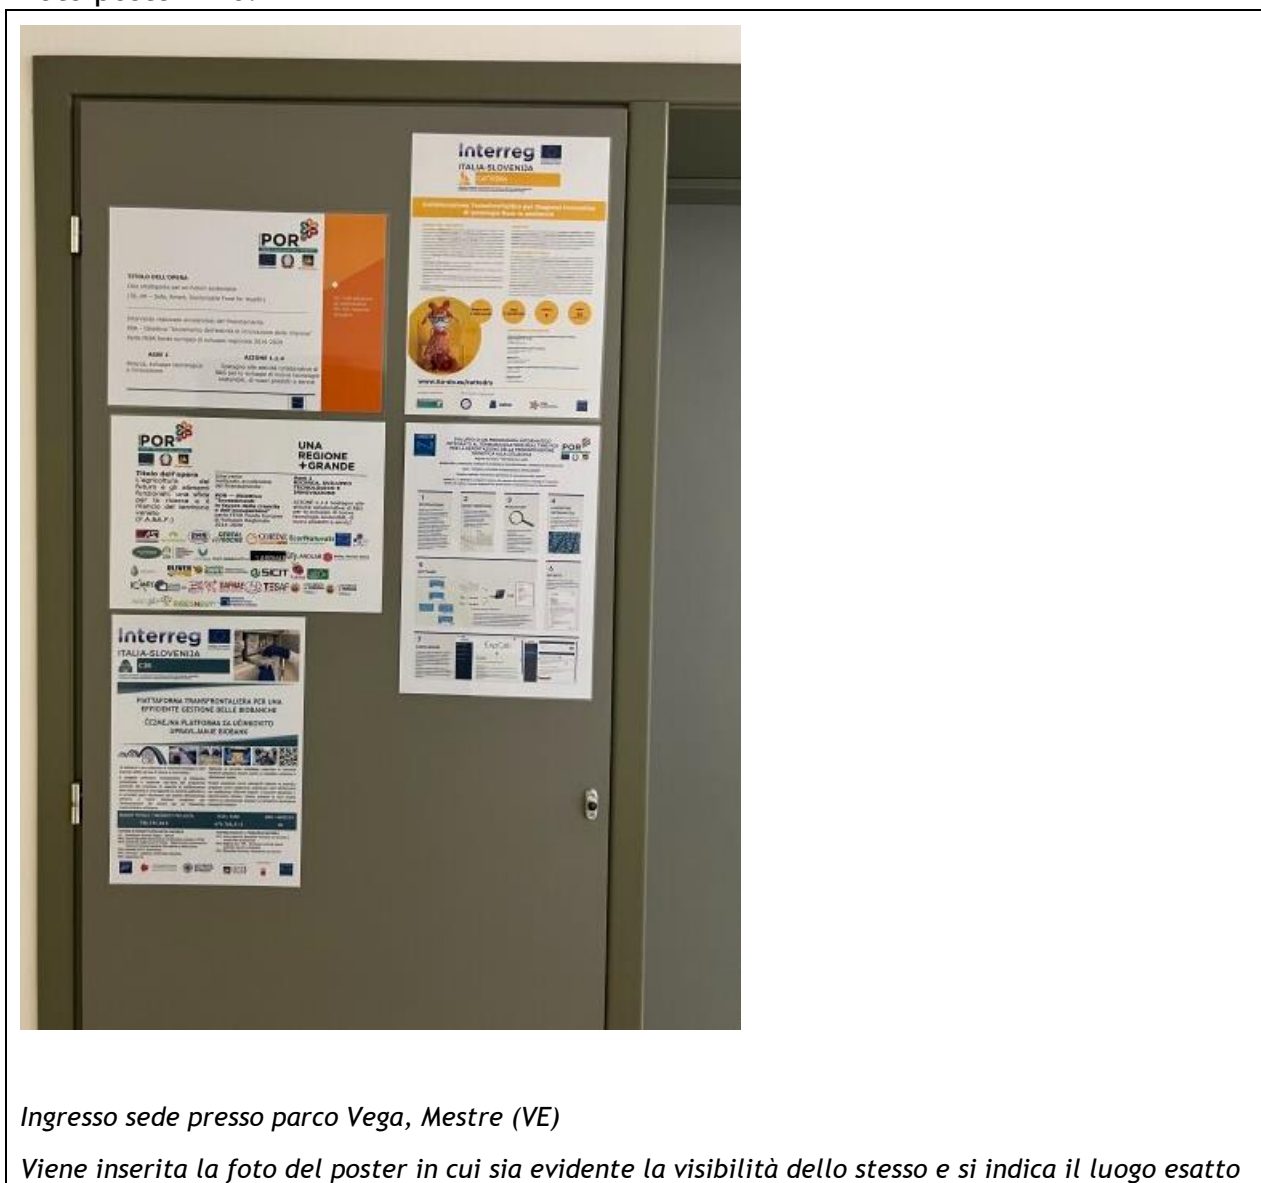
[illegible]

Interreg
ITALIA-SLOVENIJA

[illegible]

www.ita-slo.eu/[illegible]

POR

TITOLO DELL'OPERA
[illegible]

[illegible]

ASSE 1

AZIONE 1.1.4

POR

UNA REGIONE +GRANDE

Titolo dell'opera
L'agricoltura del futuro e gli alimenti funzionali: una sfida per la ricerca e il rilancio del territorio veneto (F.A.B.A.F.)

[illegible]

POR

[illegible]

Interreg
ITALIA-SLOVENIJA

PIATTAFORMA TRANSFRONTALIERA PER UNA EFFICIENTE GESTIONE DELLE BIOBANCHE

ČEZMEJNA PLATFORMA ZA UČINKOVITO UPRAVLJANJE BIOBANK

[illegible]

Ingresso sede presso parco Vega, Mestre (VE)

Viene inserita la foto del poster in cui sia evidente la visibilità dello stesso e si indica il luogo esatto